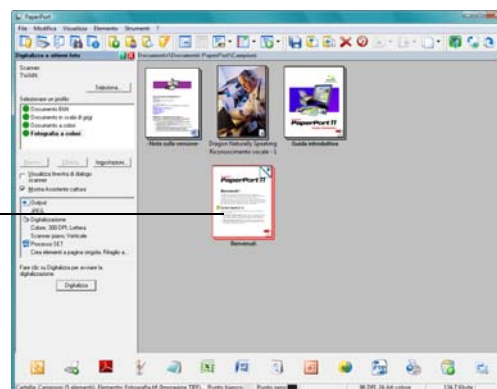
PaperPort
File Modifica Visualizza Elemento Strumenti ?
Digitalizza o ottieni foto
Documenti\Documenti PaperPort\Campioni
Scanner
TWAIN
Seleziona...
Selezionare un profilo
Documento B&N
Documento in scala di grigi
Documento a colori
Fotografia a colori
Nuovo... Elimina Impostazioni...
Visualizza finestra di dialogo scanner
Mostra Assistente cattura
Output
JPEG
Digitalizzazione
Colore: 300 DPI, Lettera
Scanner piano: Verticale
Processo SET
Crea elementi a pagina singola; Raddrizza pagina...
Fare clic su Digitalizza per avviare la digitalizzazione.
Digitalizza
Note sulla versione
Dragon Naturally Speaking Riconoscimento vocale - 1
Guida introduttiva
Benvenuti
PaperPort 11
Cartella: Campioni (5 elementi). Elemento: Fotografia.tif (Immagine TIFF)